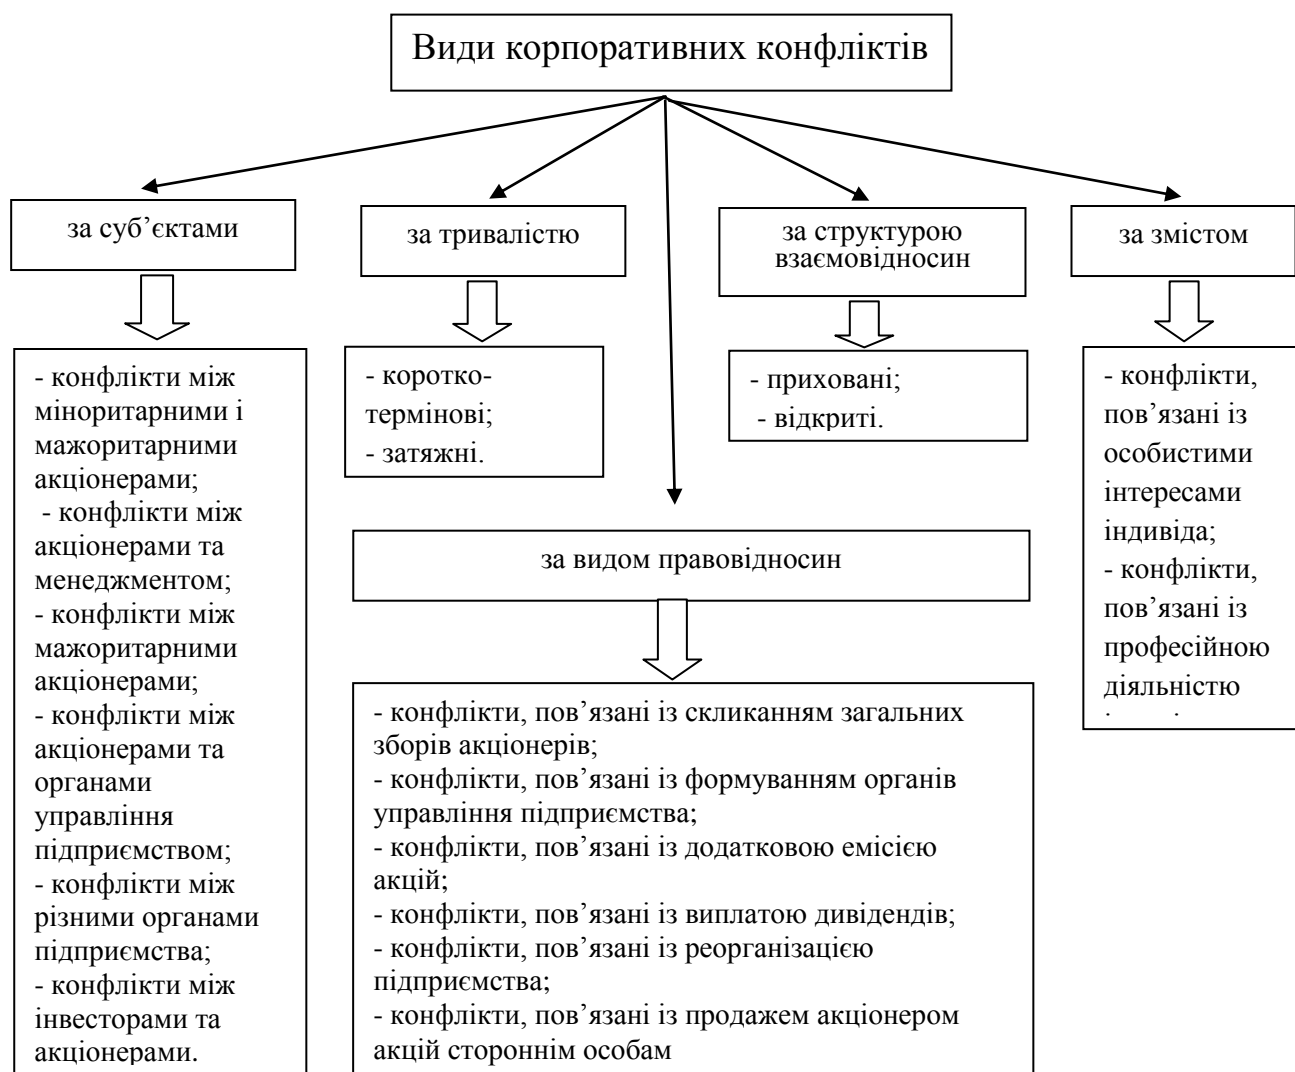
Види корпоративних конфліктів

за суб'єктами

- конфлікти між міноритарними і мажоритарними акціонерами;
- конфлікти між акціонерами та менеджментом;
- конфлікти між мажоритарними акціонерами;
- конфлікти між акціонерами та органами управління підприємством;
- конфлікти між різними органами підприємства;
- конфлікти між інвесторами та акціонерами.

за тривалістю

- коротко-термінові;
- затяжні.

за структурою взаємовідносин

- приховані;
- відкриті.

за змістом

- конфлікти, пов'язані із особистими інтересами індивіда;
- конфлікти, пов'язані із професійною діяльністю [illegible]

за видом правовідносин

- конфлікти, пов'язані із скликанням загальних зборів акціонерів;
- конфлікти, пов'язані із формуванням органів управління підприємства;
- конфлікти, пов'язані із додатковою емісією акцій;
- конфлікти, пов'язані із виплатою дивідендів;
- конфлікти, пов'язані із реорганізацією підприємства;
- конфлікти, пов'язані із продажем акціонером акцій стороннім особам